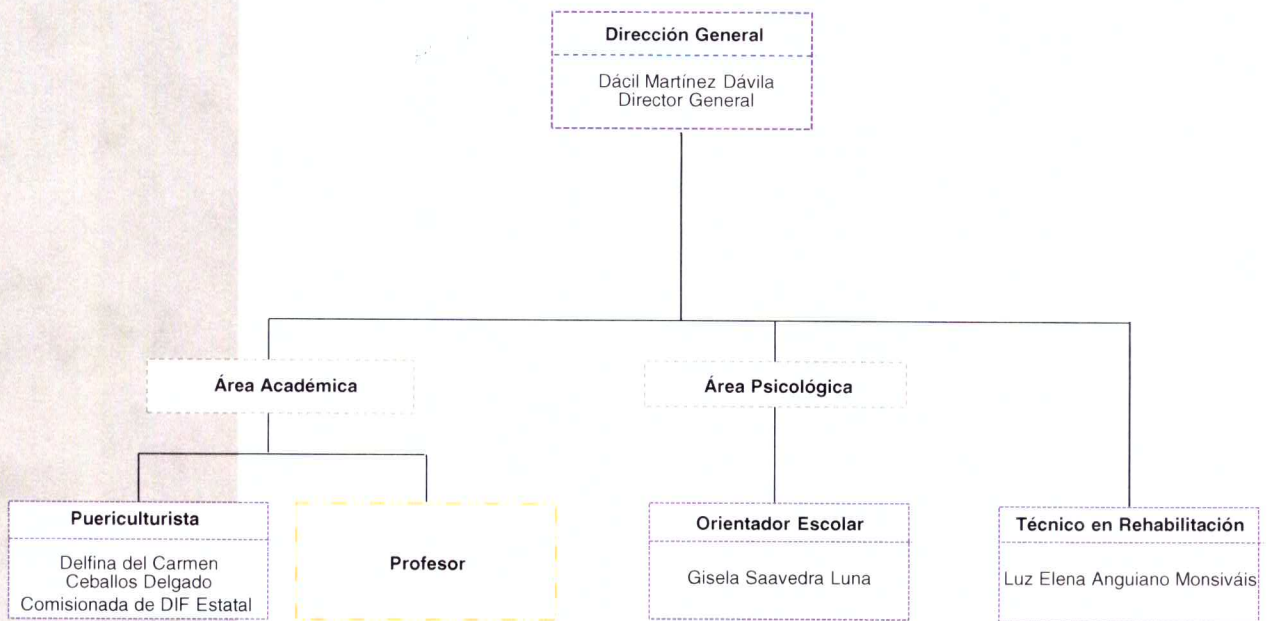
Dirección General

Dácil Martínez Dávila
Director General

Área Académica

Área Psicológica

Puericulturista

Delfina del Carmen Ceballos Delgado
Comisionada de DIF Estatal

Profesor

Orientador Escolar

Gisela Saavedra Luna

Técnico en Rehabilitación

Luz Elena Anguiano Monsiváis